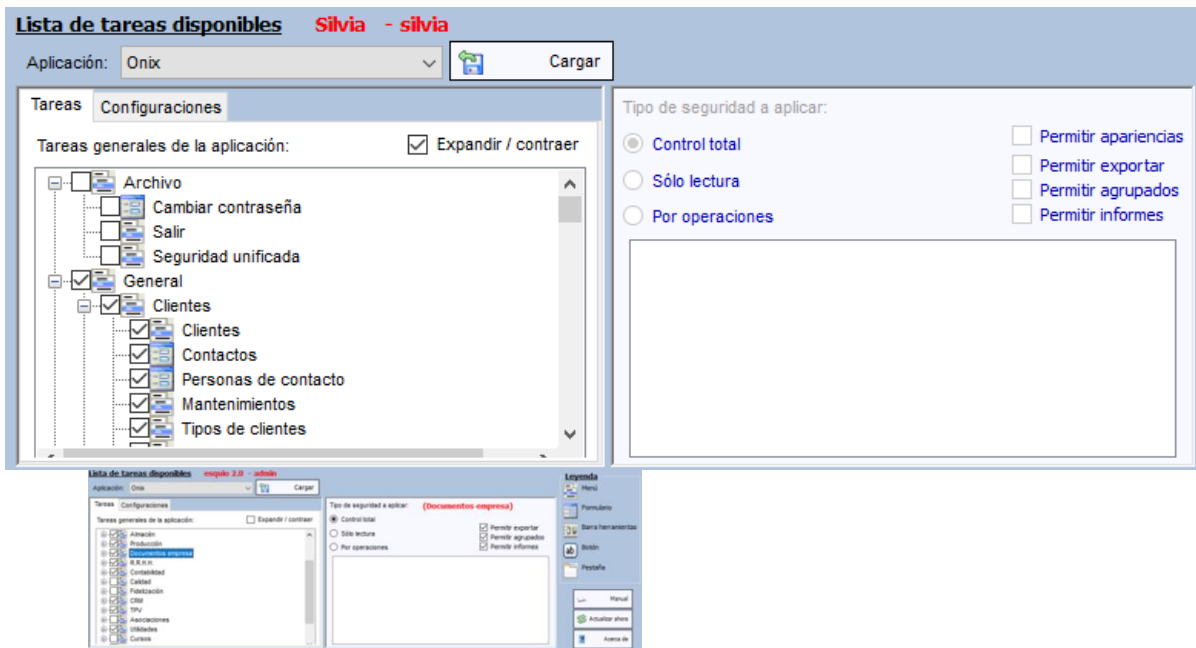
Lista de tareas disponibles Silvia - silvia

Aplicación: Onix

Cargar

Tareas Configuraciones

Tareas generales de la aplicación:

Expandir / contraer

Archivo
Cambiar contraseña
Salir
Seguridad unificada
General
Clientes
Clientes
Contactos
Personas de contacto
Mantenimientos
Tipos de clientes

Tipo de seguridad a aplicar:

Control total
Sólo lectura
Por operaciones

Permitir apariencias
Permitir exportar
Permitir agrupados
Permitir informes

Lista de tareas disponibles esquio 2.0 - admin

Aplicación: Onix

Cargar

Tareas Configuraciones

Tareas generales de la aplicación:

Expandir / contraer

Almacén
Producción
Documentos empresa
R.R.H.H.
Contabilidad
Calidad
Fidelización
CRM
TPV
Asociaciones
Utilidades
Cursos

Tipo de seguridad a aplicar: (Documentos empresa)

Control total
Sólo lectura
Por operaciones

Permitir exportar
Permitir agrupados
Permitir informes

Leyenda
Menú
Formulario
Barra herramientas
Botón
Pestaña

Manual
Actualizar ahora
Acerca de